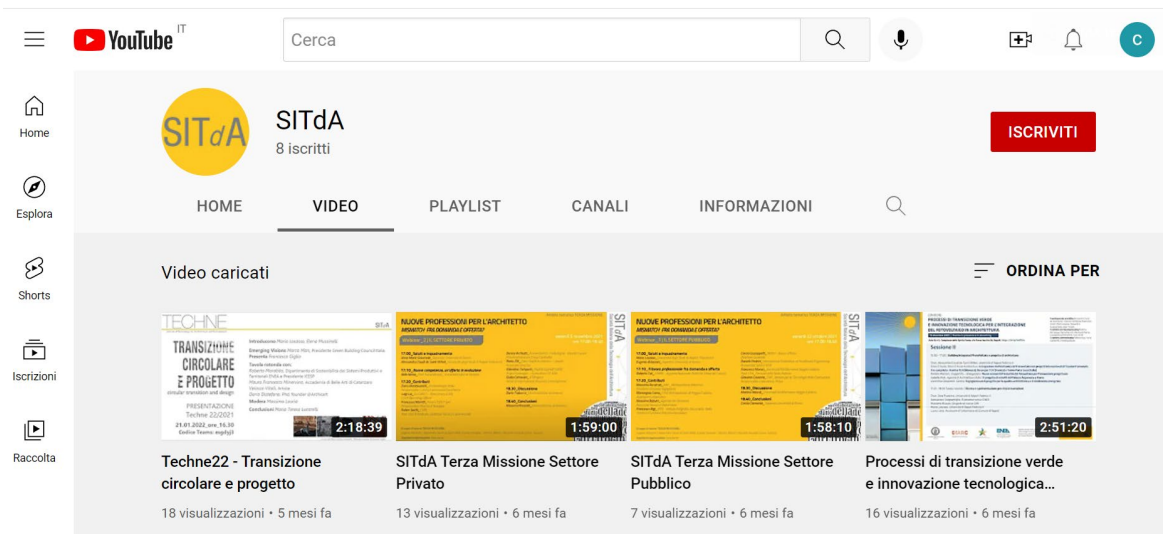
YouTube IT

Cerca

C

Home

Esplora

Shorts

Iscrizioni

Raccolta

SITdA

SITdA
8 iscritti

ISCRIVITI

HOME VIDEO PLAYLIST CANALI INFORMAZIONI

Video caricati

ORDINA PER

TECHNE
TRANSIZIONE CIRCOLARE E PROGETTO
PRESENTAZIONE Techne 22/2021
21.01.2022
2:18:39

NUOVE PROFESSIONI PER L'ARCHITETTO
MISMATCH FRA DOMANDA E OFFERTA?
1:59:00

NUOVE PROFESSIONI PER L'ARCHITETTO
MISMATCH FRA DOMANDA E OFFERTA?
1:58:10

2:51:20

Techne22 - Transizione circolare e progetto
18 visualizzazioni • 5 mesi fa

SITdA Terza Missione Settore Privato
13 visualizzazioni • 6 mesi fa

SITdA Terza Missione Settore Pubblico
7 visualizzazioni • 6 mesi fa

Processi di transizione verde e innovazione tecnologica...
16 visualizzazioni • 6 mesi fa